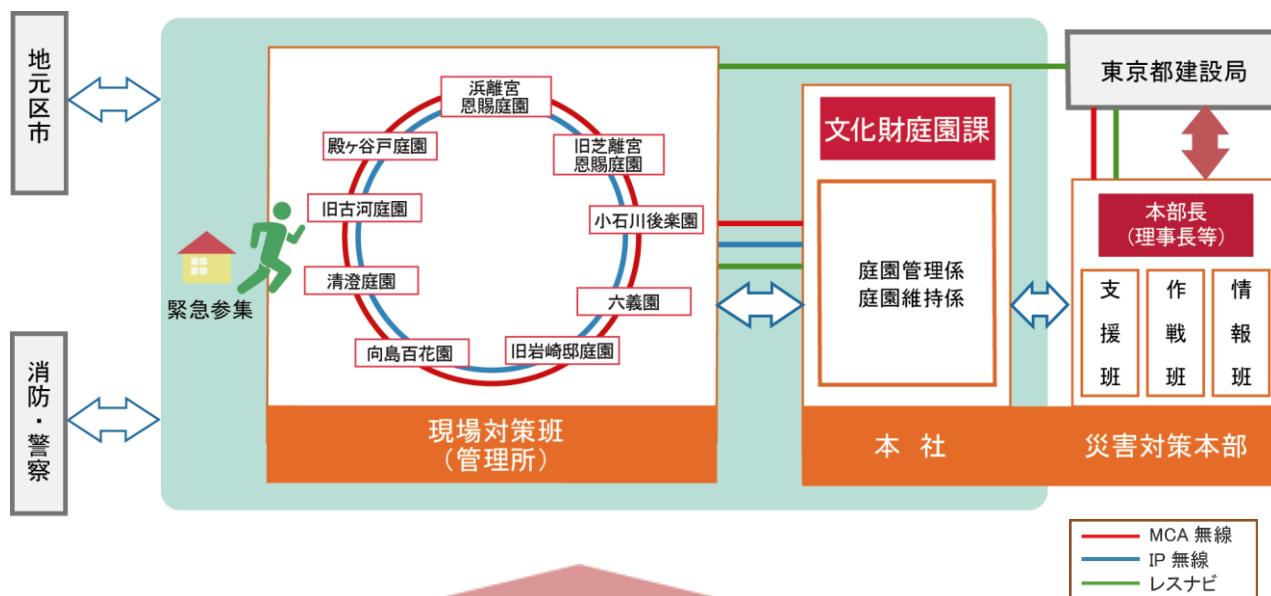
地元区市

消防・警察

緊急参集

浜離宮恩賜庭園

旧芝離宮恩賜庭園

小石川後楽園

六義園

旧岩崎邸庭園

向島百花園

清澄庭園

旧古河庭園

殿ヶ谷戸庭園

現場対策班
（管理所）

文化財庭園課

庭園管理係
庭園維持係

本 社

東京都建設局

本部長
（理事長等）

支援班

作戦班

情報班

災害対策本部

MCA 無線
IP 無線
レスナビ